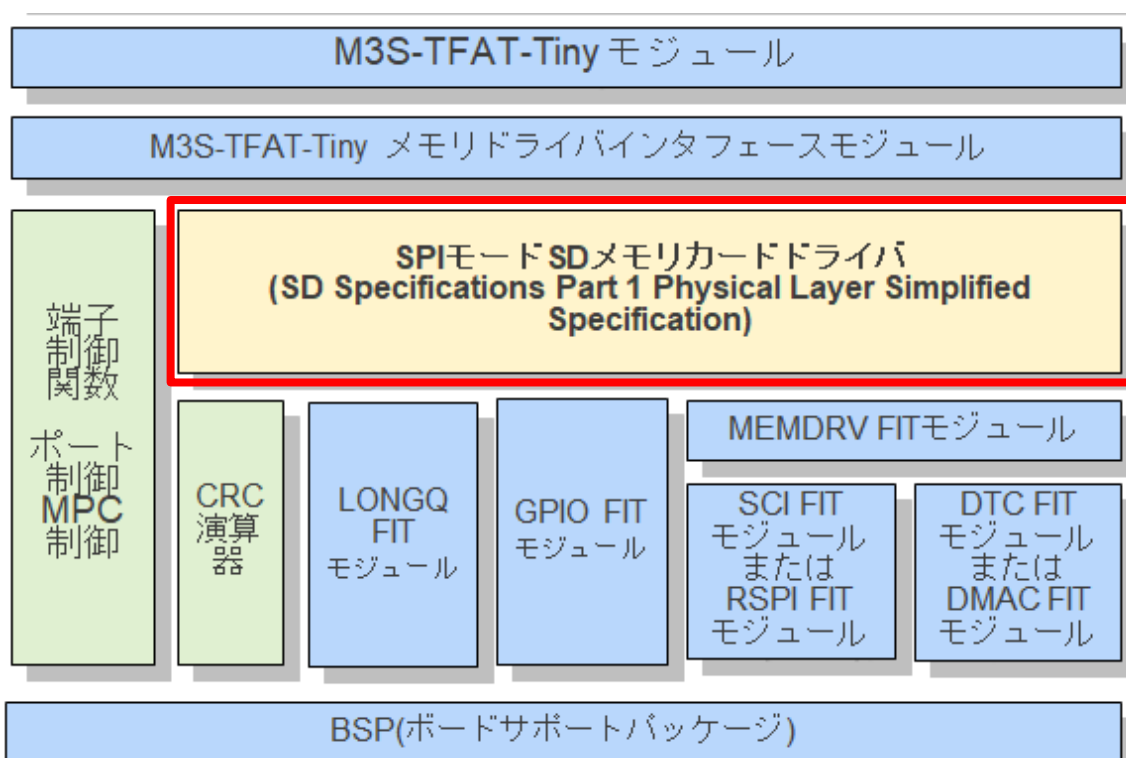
M3S-TFAT-Tiny モジュール

M3S-TFAT-Tiny メモリドライバインタフェースモジュール

端子制御関数

ポート制御 MPC制御

SPIモードSDメモリカードドライバ
(SD Specifications Part 1 Physical Layer Simplified Specification)

CRC演算器

LONGQ FIT モジュール

GPIO FIT モジュール

MEMDRV FITモジュール

SCI FIT モジュール または RSPI FIT モジュール

DTC FIT モジュール または DMAC FIT モジュール

BSP(ボードサポートパッケージ)